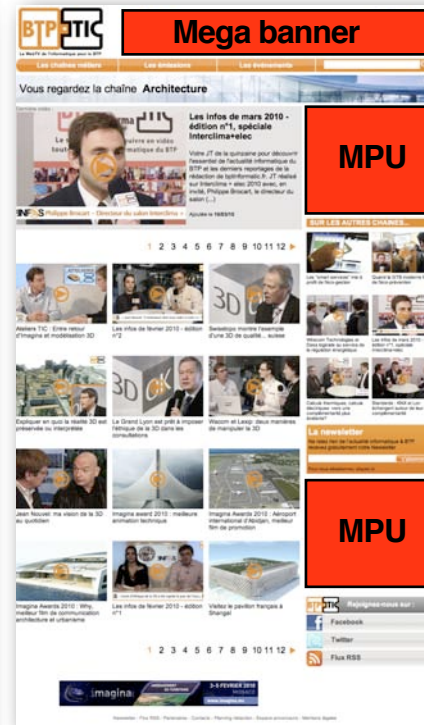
BTP TIC
Le WebTV de l'informatique pour le BTP

Mega banner

Les chaînes métiers | Les émissions | Les événements

Vous regardez la chaîne Architecture

Dernière vidéo :

Les infos de mars 2010 - édition n°1, spéciale Interclima+elec

Votre JT de la quinzaine pour découvrir l'essentiel de l'actualité informatique du BTP et les derniers reportages de la rédaction de btpinformatic.fr. JT réalisé sur Interclima + elec 2010 avec, en invité, Philippe Brocart, le directeur du salon (...)

Ajoutée le 16/03/10

INFOS Philippe Brocart - Directeur du salon Interclima

MPU

SUR LES AUTRES CHAINES...

1 2 3 4 5 6 7 8 9 10 11 12

Ateliers TIC : Entre retour d'Imagina et modélisation 3D

Les infos de février 2010 - édition n°2

Swisstopo montre l'exemple d'une 3D de qualité... suisse

Expliquer en quoi la réalité 3D est préservée ou interprétée

Le Grand Lyon est prêt à imposer l'éthique de la 3D dans ses consultations

Wacom et Leap : deux manières de manipuler la 3D

Jean Nouvel : ma vision de la 3D au quotidien

Imagina award 2010 : meilleure animation technique

Imagina Awards 2010 : Aéroport international d'Abidjan, meilleur film de promotion

Imagina Awards 2010 : Why, meilleur film de communication architecture et urbanisme

Les infos de février 2010 - édition n°1

Visitez le pavillon français à Shangaï

1 2 3 4 5 6 7 8 9 10 11 12

Les "smart services" mis à profit du facio gestion

Quand le DTB expliqué de l'Inco prévention

Telecom Technologies et Dabs signés au service de la régulation énergétique

Les infos de mars 2010 - édition n°1, spéciale Interclima+elec

Calculs thermiques, calculs électriques : deux univers complémentaires pour Ecowatt

Bentlenite : RIMI et Les Echangent autour de leur complémentarité

La newsletter
Ne ratez rien de l'actualité informatique & BTP recevez gratuitement notre Newsletter

Votre adresse email

MPU

BTP TIC Rejoignez-nous sur :

Facebook

Twitter

Flux RSS

imagina 3-5 FEVRIER 2010 MONACO www.imagina.eu

Newsletter · Flux RSS · Partenaires · Contacts · Planning rédaction · Espace annonceurs · Mentions légales